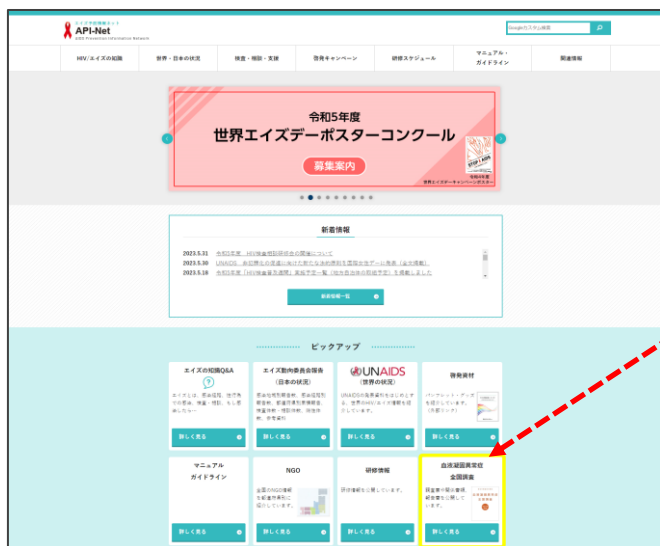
エイズ予防情報ネット
API-Net
AIDS Prevention Information Network

Google カスタム検索

HIV/エイズの知識
世界・日本の状況
検査・相談・支援
啓発キャンペーン
研修スケジュール
マニュアル・ガイドライン
関連情報

令和5年度
世界エイズデーポスターコンクール
募集案内

新着情報
2023.5.31 令和5年度 HIV検査相談研修会の開催について
2023.5.30 UNAIDS、各国際社会の目標に向けた新たな法的措置を国際女性デーに発表（翻訳掲載）
2023.5.18 令和5年度「HIV検査普及週間」実施予定一覧（地方自治体の取組予定）を掲載しました
新着情報一覧

ピックアップ

エイズの知識Q&A
エイズとは、感染経路、検査等での質問、検査、相談、もし感染したら…
詳しく見る

エイズ動向委員会報告（日本の状況）
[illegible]
詳しく見る

UNAIDS（世界の状況）
UNAIDSの最新資料をはじめとする、世界のHIV/エイズの情報を提供しています。
詳しく見る

啓発資材
パンフレット・データを提供しています。（外部リンク）
詳しく見る

マニュアル
ガイドライン
詳しく見る

NGO
全国のNGO情報を都道府県別に紹介しています。
詳しく見る

研修情報
研修情報を公開しています。
詳しく見る

血液凝固異常症
全国調査
調査報告書や関連報告書などを公開しています。
詳しく見る